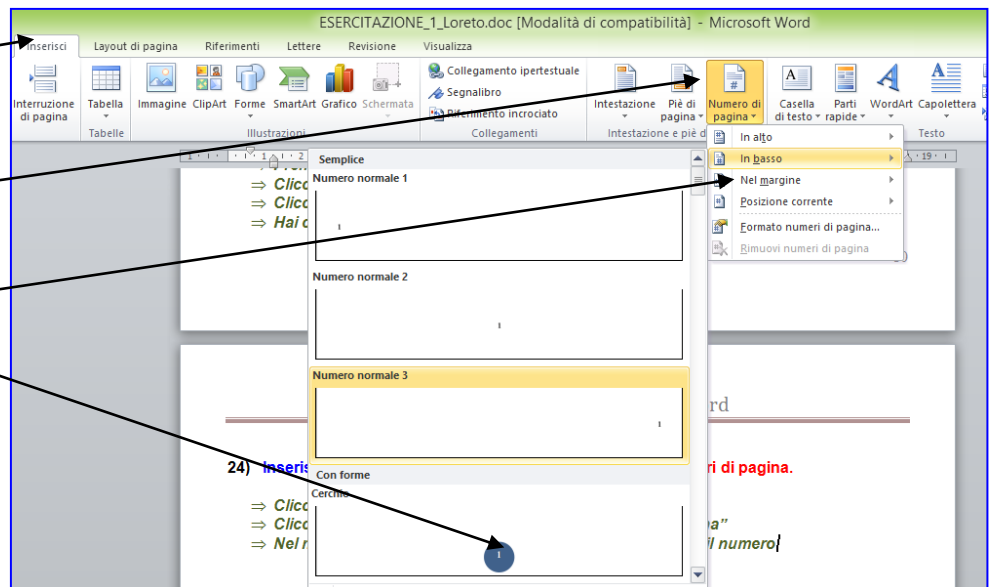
ESERCITAZIONE_1_Loreto.doc [Modalità di compatibilità] - Microsoft Word

Inserisci Layout di pagina Riferimenti Lettere Revisione Visualizza

Interruzione di pagina
Tabella
Tabelle
Immagine ClipArt Forme SmartArt Grafico Schermata
Illustrazioni
Collegamento ipertestuale
Segnalibro
Riferimento incrociato
Collegamenti
Intestazione Piè di pagina Numero di pagina
Intestazione e piè d
Casella di testo Parti rapide WordArt Capolettera
Testo

In alto
In basso
Nel margine
Posizione corrente
Formato numeri di pagina...
Rimuovi numeri di pagina

Semplice
Numero normale 1
1
Numero normale 2
1
Numero normale 3
1
Con forme
Cerchio
1

⇒ Clic
⇒ Clic
⇒ Hai c

rd

24) Inseris ri di pagina.

⇒ Clic
⇒ Clic a"
⇒ Nel r il numero